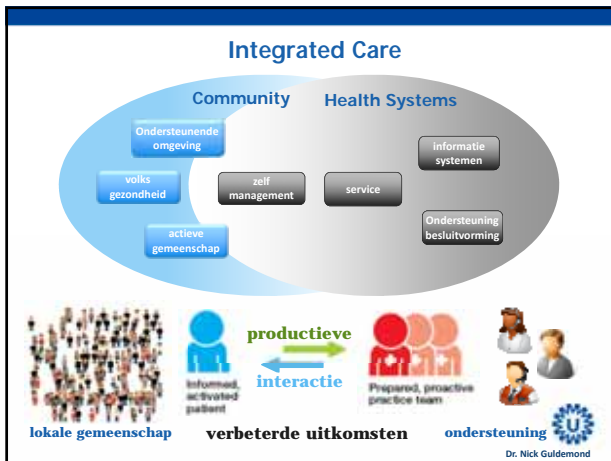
Integrated Care

Community

Health Systems

Ondersteunende omgeving

volks gezondheid

actieve gemeenschap

zelf management

service

informatie systemen

Ondersteuning besluitvorming

productieve

interactie

Informed, activated patient

Prepared, proactive practice team

lokale gemeenschap

verbeterde uitkomsten

ondersteuning

Dr. Nick Guldemond